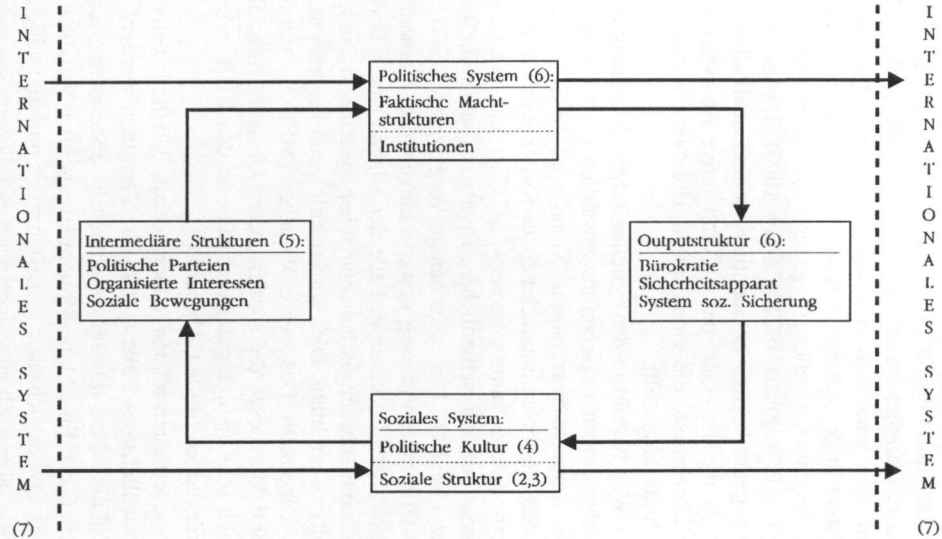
INTERNATIONALES SYSTEM (7)

Politisches System (6):
Faktische Machtstrukturen
Institutionen

Intermediäre Strukturen (5):
Politische Parteien
Organisierte Interessen
Soziale Bewegungen

Outputstruktur (6):
Bürokratie
Sicherheitsapparat
System soz. Sicherung

Soziales System:
Politische Kultur (4)
Soziale Struktur (2,3)

INTERNATIONALES SYSTEM (7)